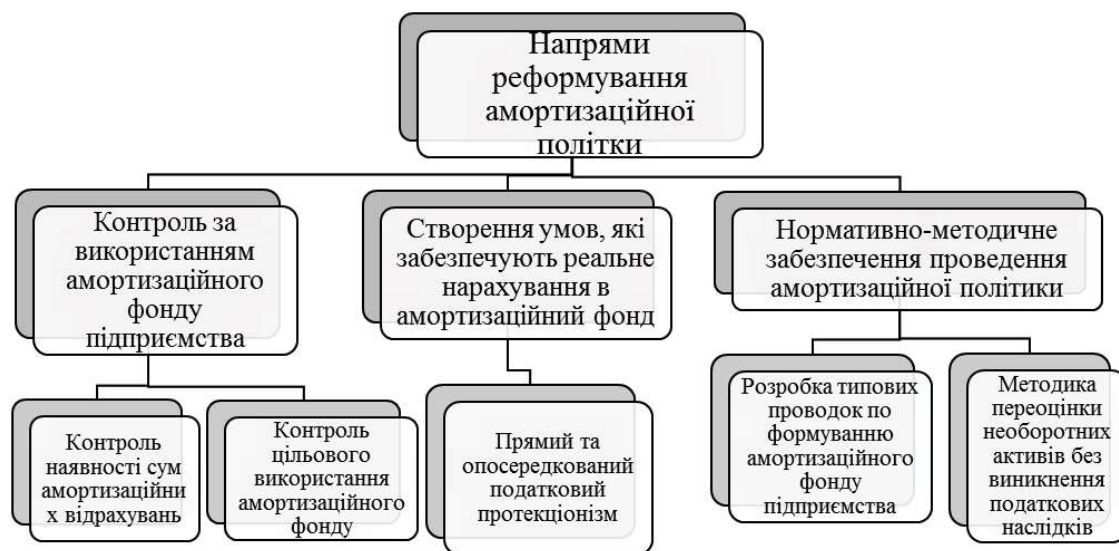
Напрями реформування амортизаційної політки

Контроль за використанням амортизаційного фонду підприємства

Створення умов, які забезпечують реальне нарахування в амортизаційний фонд

Нормативно-методичне забезпечення проведення амортизаційної політики

Контроль наявності сум амортизаційних відрахувань

Контроль цільового використання амортизаційного фонду

Прямий та опосередкований податковий протекціонізм

Розробка типових проводок по формуванню амортизаційного фонду підприємства

Методика переоцінки необоротних активів без виникнення податкових наслідків